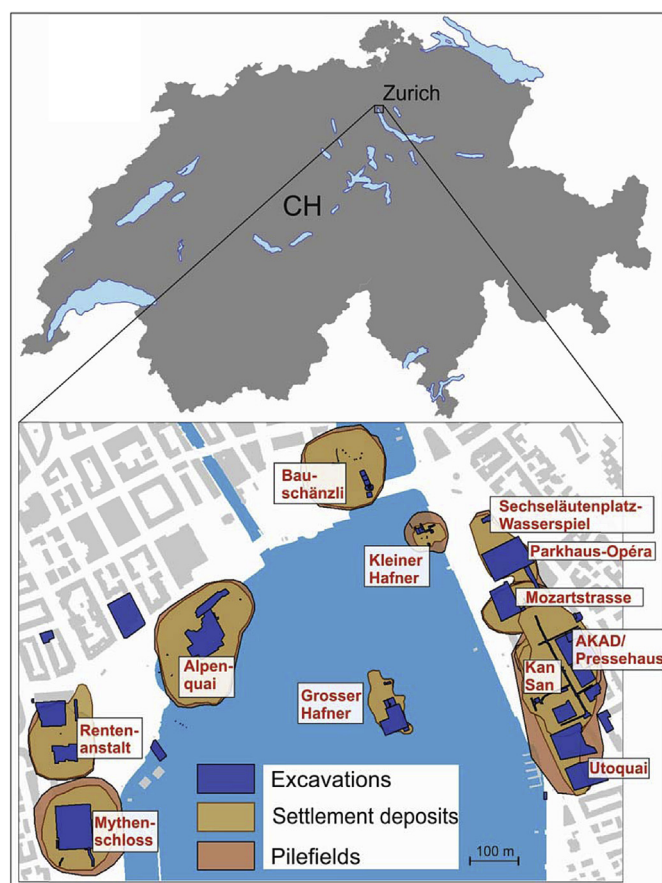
Zurich

CH

Bau-schänzli

Sechseläutenplatz-Wasserspiel

Kleiner Hafner

Parkhaus-Opéra

Mozartstrasse

Alpen-quai

AKAD/ Pressehaus

Kan San

Grosser Hafner

Renten-anstalt

Utoquai

Mythen-schloss

Excavations

Settlement deposits

Pilefields

100 m